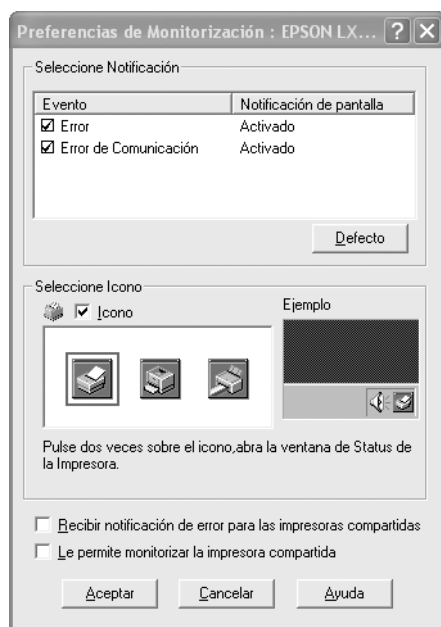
Preferencias de Monitorización : EPSON LX...

Seleccione Notificación

| Evento | Notificación de pantalla |
|---|---|
| ☑ Error | Activado |
| ☑ Error de Comunicación | Activado |

Defecto

Seleccione Icono

☑ Icono

Ejemplo

Pulse dos veces sobre el icono,abra la ventana de Status de la Impresora.

☐ Recibir notificación de error para las impresoras compartidas

☐ Le permite monitorizar la impresora compartida

Aceptar

Cancelar

Ayuda